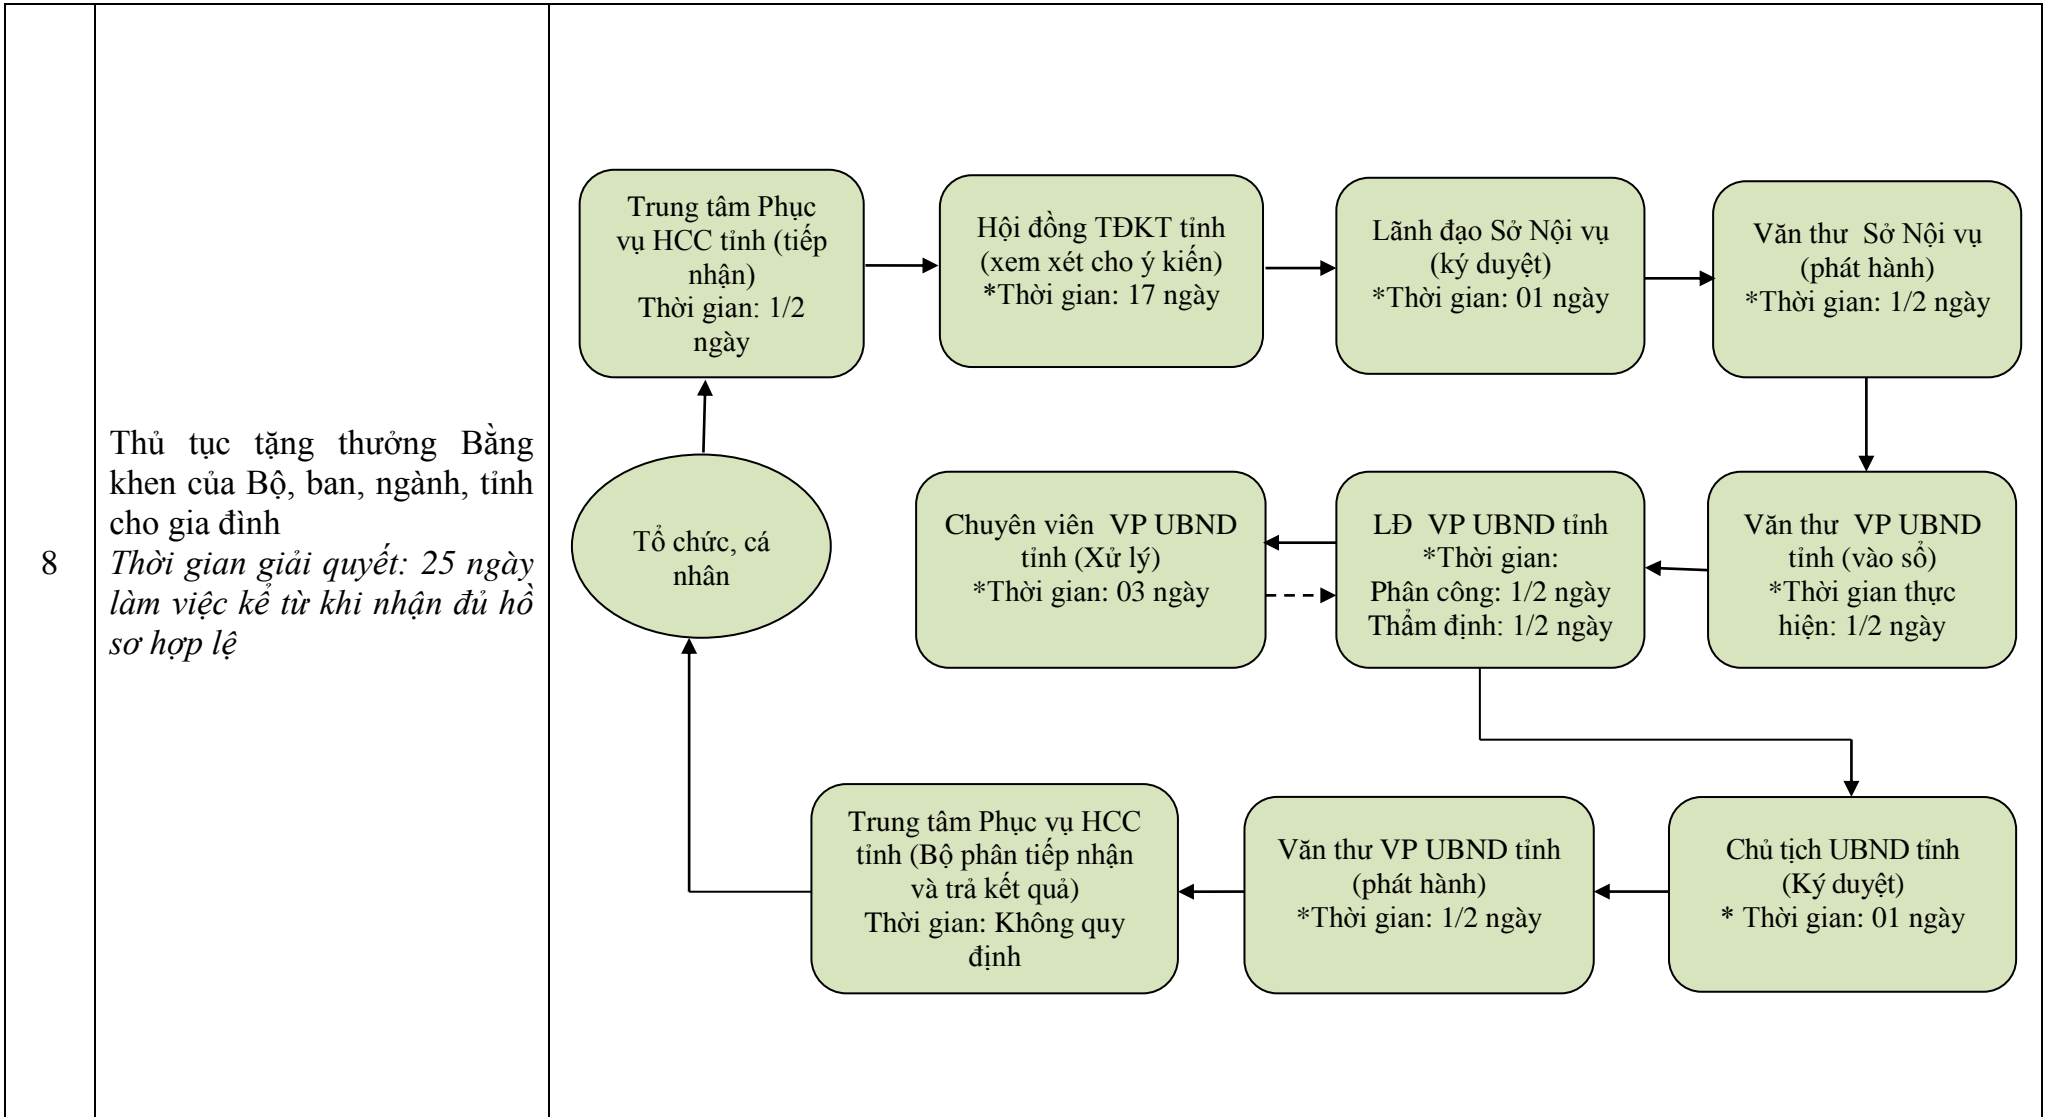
8

Thủ tục tặng thưởng Bằng khen của Bộ, ban, ngành, tỉnh cho gia đình
*Thời gian giải quyết: 25 ngày làm việc kể từ khi nhận đủ hồ sơ hợp lệ*

Trung tâm Phục vụ HCC tỉnh (tiếp nhận)
Thời gian: 1/2 ngày

Hội đồng TĐKT tỉnh (xem xét cho ý kiến)
*Thời gian: 17 ngày

Lãnh đạo Sở Nội vụ (ký duyệt)
*Thời gian: 01 ngày

Văn thư Sở Nội vụ (phát hành)
*Thời gian: 1/2 ngày

Tổ chức, cá nhân

Chuyên viên VP UBND tỉnh (Xử lý)
*Thời gian: 03 ngày

LĐ VP UBND tỉnh
*Thời gian:
Phân công: 1/2 ngày
Thẩm định: 1/2 ngày

Văn thư VP UBND tỉnh (vào sổ)
*Thời gian thực hiện: 1/2 ngày

Trung tâm Phục vụ HCC tỉnh (Bộ phận tiếp nhận và trả kết quả)
Thời gian: Không quy định

Văn thư VP UBND tỉnh (phát hành)
*Thời gian: 1/2 ngày

Chủ tịch UBND tỉnh (Ký duyệt)
* Thời gian: 01 ngày